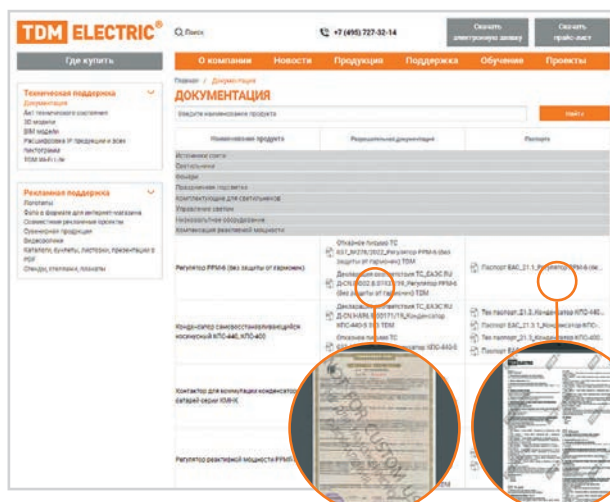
TDM ELECTRIC®

Поиск

+7 (495) 727-32-14

Скачать электронную заявку

Скачать прайс-лист

Где купить

О компании Новости Продукция Поддержка Обучение Проекты

Техническая поддержка
Документация
Акт технического состояния
3D модели
BIM модели
Расшифровка IP продукции и всех
Пиктограмма
TDM Москва

Рекламная поддержка
Логотипы
Фото в формате для интернет-магазина
Совместные рекламные проекты
Сувенирная продукция
Видеоролики
Каталоги, буклеты, листовки, презентации в PDF
Стенды, стеллажи, плакаты

Главная / Документация

ДОКУМЕНТАЦИЯ

Введите наименование продукта

Найти

| Наименование продукта | Разрешительная документация | Паспорт |
|---|---|---|
| Источники света | | |
| Светильники | | |
| Фонари | | |
| Промышленные прожекторы | | |
| Комплектующие для светильников | | |
| Управление светом | | |
| Низковольтное оборудование | | |
| Компенсация реактивной мощности | | |
| Регулятор РРМ-6 (без защиты от гармоник) | Отказное письмо TC ... Регулятор РРМ-6 (без защиты от гармоник) TDM; Декларация соответствия TC_ЕАЭС RU Д-CN ... Регулятор РРМ-6 (без защиты от гармоник) TDM | Паспорт ЕАС_21.1 Регулятор РРМ-6 ... |
| Конденсатор самовосстанавливающийся косинусный КПС-440, КПС-400 | Декларация соответствия TC_ЕАЭС RU Д-CN ... Конденсатор КПС-440 ... TDM; Отказное письмо TC ... | Тех паспорт_21.3_Конденсатор КПС-440 ...; Паспорт ЕАС_21.3_1_Конденсатор КПС- ...; Тех паспорт_21.3_Конденсатор КПС- ...; Паспорт ЕАС_21.3 ... |
| Контактор для коммутации конденсаторных батарей серии КМНК | | |
| Регулятор реактивной мощности РРМ- ... | | |